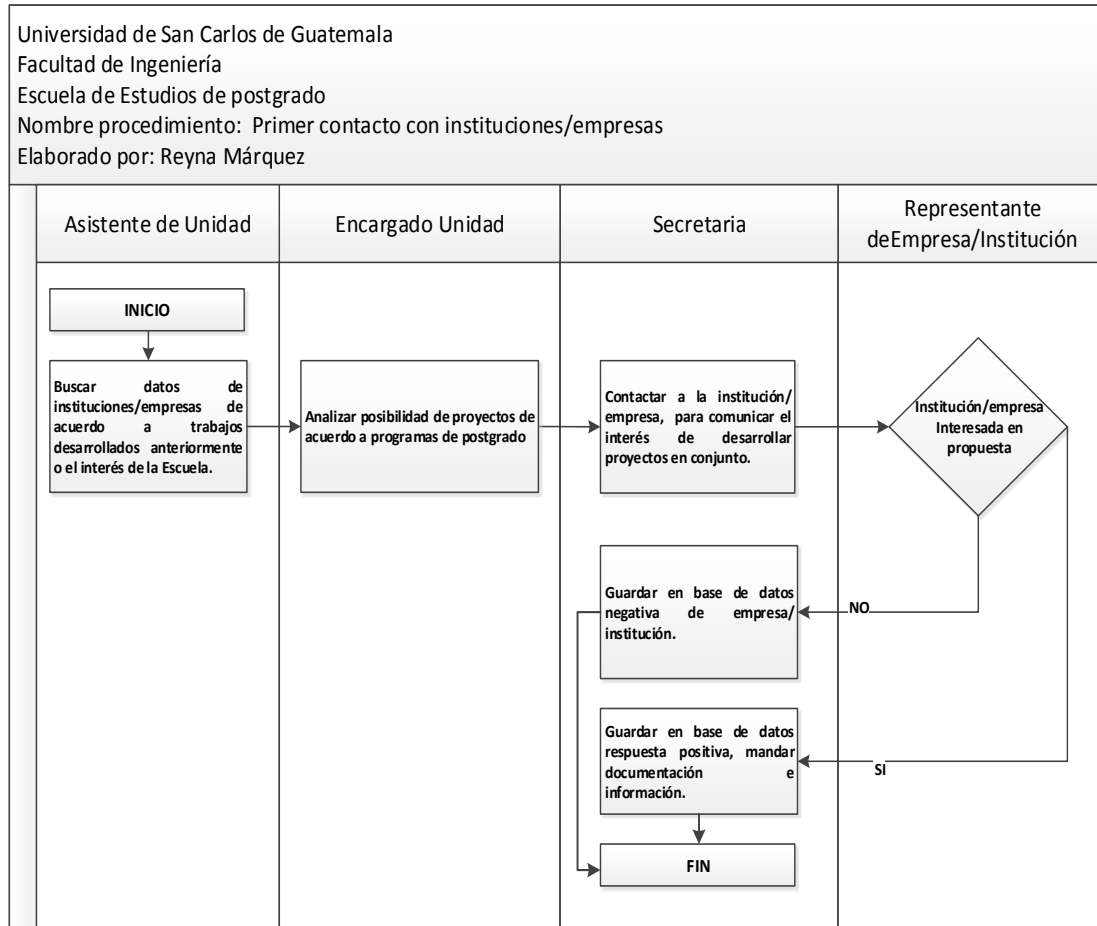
Universidad de San Carlos de Guatemala
Facultad de Ingeniería
Escuela de Estudios de postgrado
Nombre procedimiento: Primer contacto con instituciones/empresas
Elaborado por: Reyna Márquez

Asistente de Unidad

INICIO

Buscar datos de instituciones/empresas de acuerdo a trabajos desarrollados anteriormente o el interés de la Escuela.

Encargado Unidad

Analizar posibilidad de proyectos de acuerdo a programas de postgrado

Secretaria

Contactar a la institución/ empresa, para comunicar el interés de desarrollar proyectos en conjunto.

Guardar en base de datos negativa de empresa/ institución.

Guardar en base de datos respuesta positiva, mandar documentación e información.

FIN

Representante deEmpresa/Institución

Institución/empresa Interesada en propuesta

NO

SI